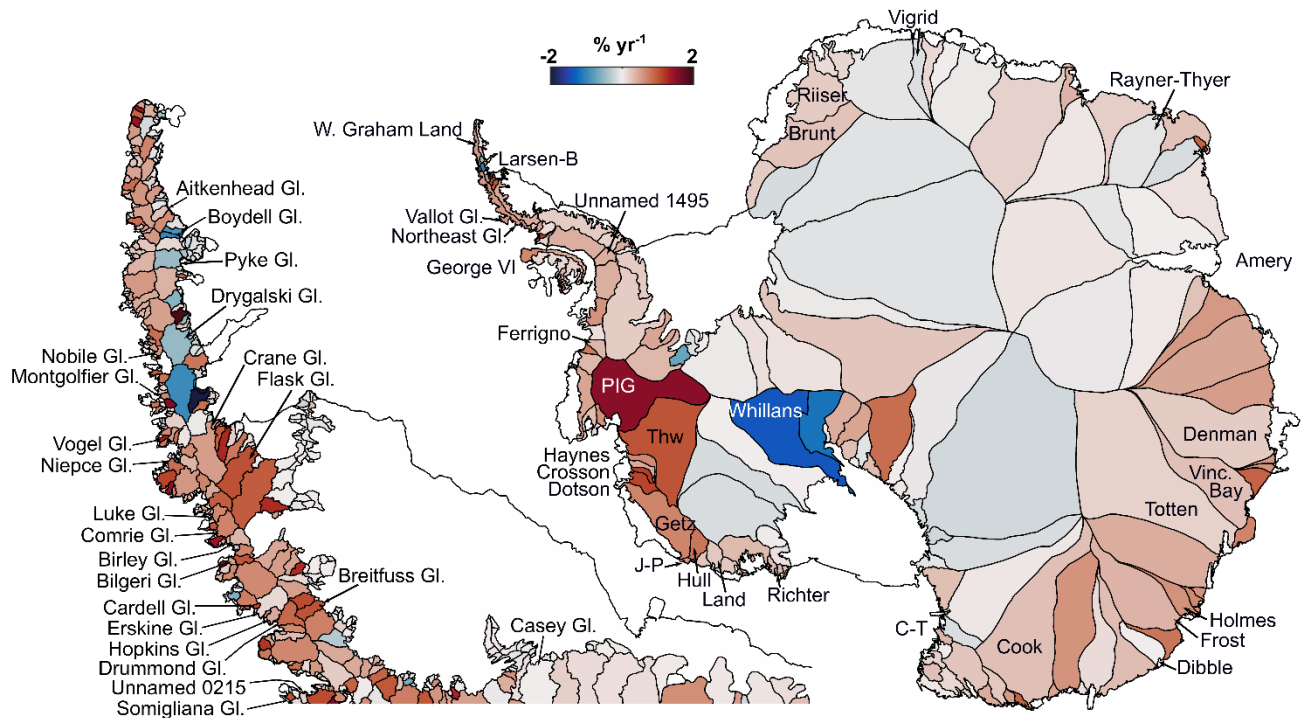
% yr$^{-1}$
-2
2

Aitkenhead Gl.
Boydell Gl.
Pyke Gl.
Drygalski Gl.
Nobile Gl.
Montgolfier Gl.
Crane Gl.
Flask Gl.
Vogel Gl.
Niepce Gl.
Luke Gl.
Comrie Gl.
Birley Gl.
Bilgeri Gl.
Breitfuss Gl.
Cardell Gl.
Erskine Gl.
Hopkins Gl.
Drummond Gl.
Unnamed 0215
Somigliana Gl.
Casey Gl.

W. Graham Land
Larsen-B
Unnamed 1495
Vallot Gl.
Northeast Gl.
George VI
Ferrigno
PIG
Thw
Haynes
Crosson
Dotson
Getz
J-P
Hull
Land
Richter
Whillans
C-T
Cook
Dibble
Frost
Holmes
Totten
Vinc. Bay
Denman
Amery
Rayner-Thyer
Vigrid
Riiser
Brunt